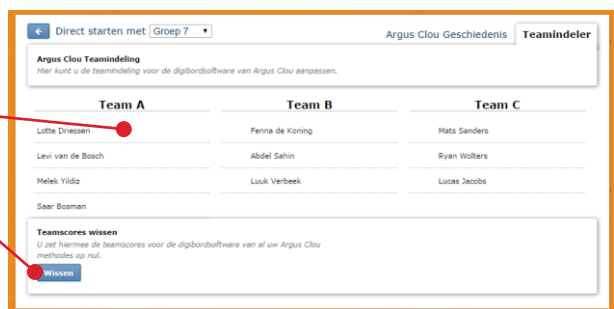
Direct starten met Groep 7 ▾

Argus Clou Geschiedenis Teamindeler

Argus Clou Teamindeling
Hier kunt u de teamindeling voor de digibordsoftware van Argus Clou aanpassen.

| Team A | Team B | Team C |
|---|---|---|
| Lotte Driessen | Fenna de Koning | Mats Sanders |
| Levi van de Bosch | Abdel Sahin | Ryan Wolters |
| Melek Yildiz | Luuk Verbeek | Lucas Jacobs |
| Saar Bosman | | |

Teamscores wissen
U zet hiermee de teamscores voor de digibordsoftware van al uw Argus Clou methodes op nul.

Wissen